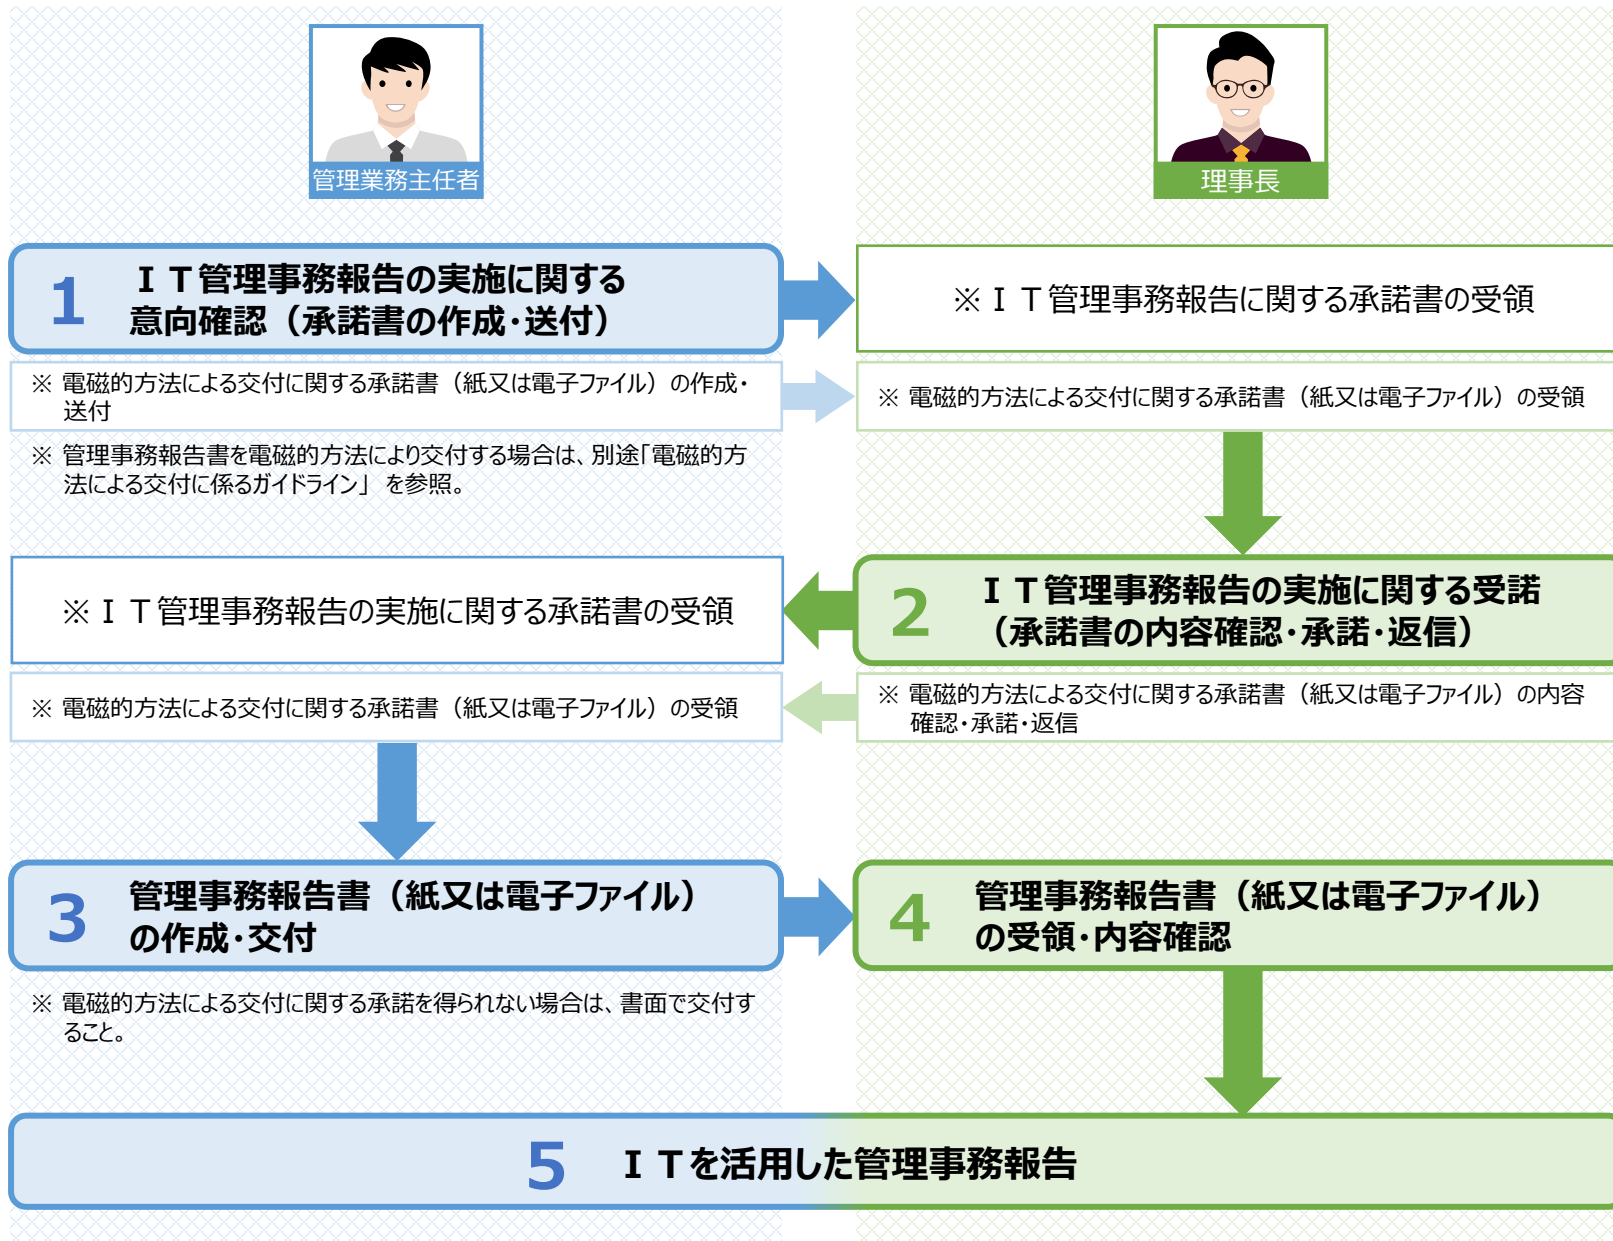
管理業務主任者

理事長

1 ＩＴ管理事務報告の実施に関する意向確認（承諾書の作成･送付）

※ＩＴ管理事務報告に関する承諾書の受領

※ 電磁的方法による交付に関する承諾書（紙又は電子ファイル）の作成･送付

※ 電磁的方法による交付に関する承諾書（紙又は電子ファイル）の受領

※ 管理事務報告書を電磁的方法により交付する場合は、別途「電磁的方法による交付に係るガイドライン」を参照。

※ＩＴ管理事務報告の実施に関する承諾書の受領

2 ＩＴ管理事務報告の実施に関する受諾（承諾書の内容確認･承諾･返信）

※ 電磁的方法による交付に関する承諾書（紙又は電子ファイル）の受領

※ 電磁的方法による交付に関する承諾書（紙又は電子ファイル）の内容確認･承諾･返信

3 管理事務報告書（紙又は電子ファイル）の作成･交付

4 管理事務報告書（紙又は電子ファイル）の受領･内容確認

※ 電磁的方法による交付に関する承諾を得られない場合は、書面で交付すること。

5 ＩＴを活用した管理事務報告